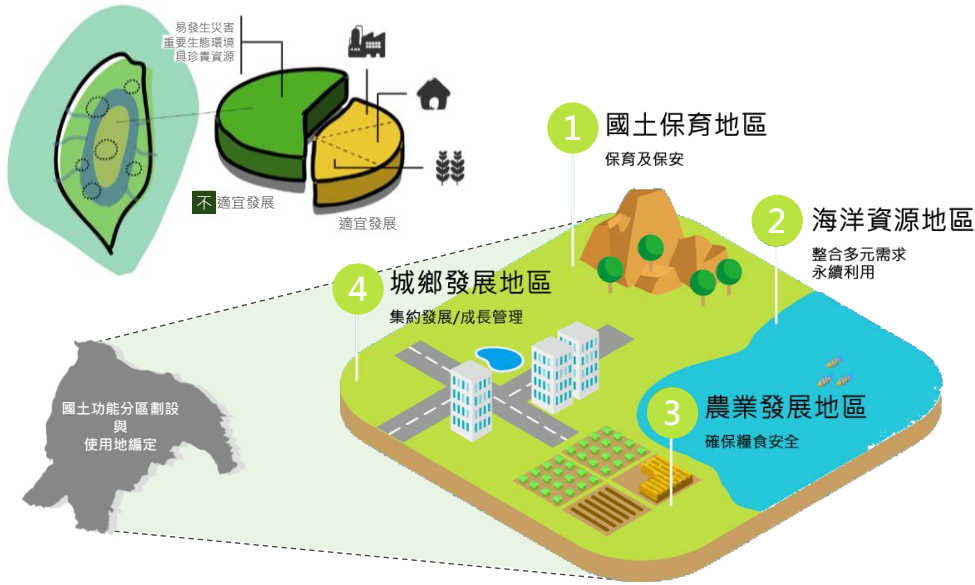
易發生災害
重要生態環境
具珍貴資源

不適宜發展

適宜發展

1 國土保育地區
保育及保安

2 海洋資源地區
整合多元需求
永續利用

4 城鄉發展地區
集約發展/成長管理

國土功能分區劃設
與
使用地編定

3 農業發展地區
確保糧食安全